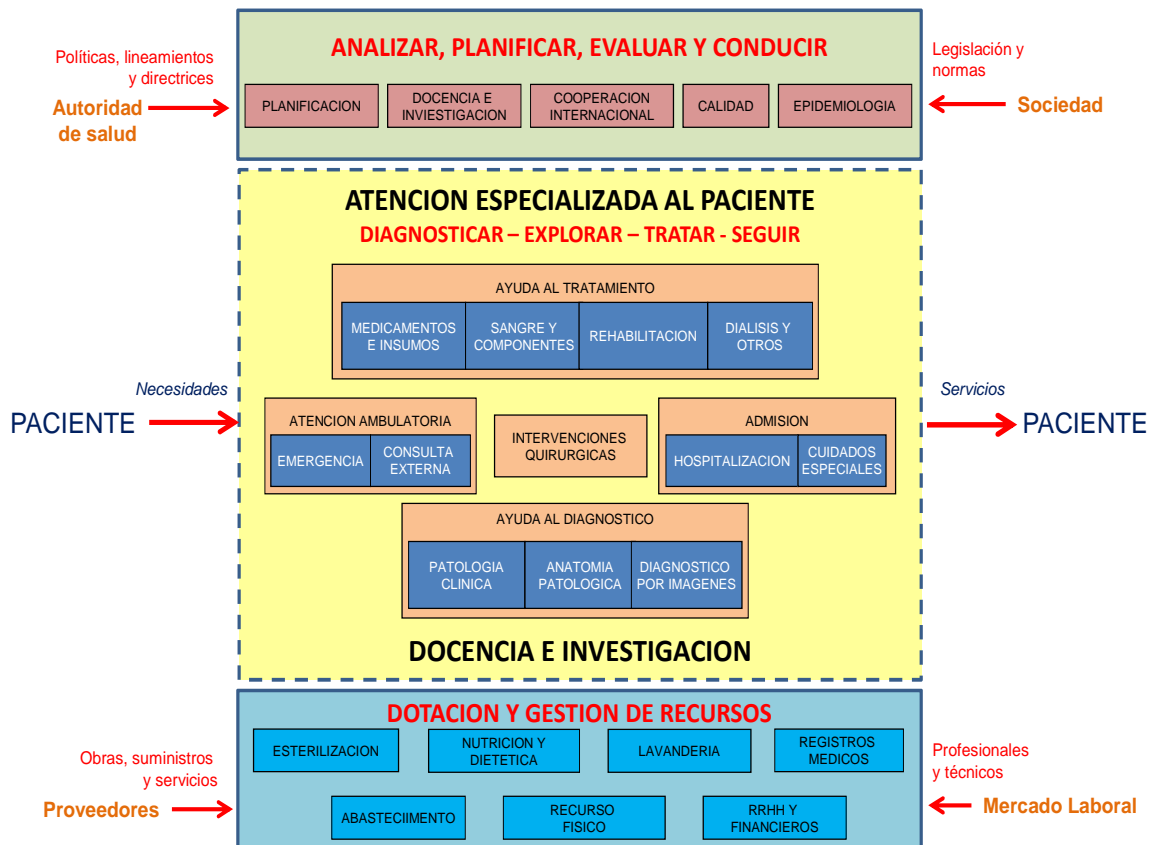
Políticas, lineamientos y directrices

Autoridad de salud

ANALIZAR, PLANIFICAR, EVALUAR Y CONDUCIR

PLANIFICACION

DOCENCIA E INVIESTIGACION

COOPERACION INTERNACIONAL

CALIDAD

EPIDEMIOLOGIA

Legislación y normas

Sociedad

ATENCION ESPECIALIZADA AL PACIENTE

DIAGNOSTICAR – EXPLORAR – TRATAR - SEGUIR

AYUDA AL TRATAMIENTO

MEDICAMENTOS E INSUMOS

SANGRE Y COMPONENTES

REHABILITACION

DIALISIS Y OTROS

Necesidades

PACIENTE

ATENCION AMBULATORIA

EMERGENCIA

CONSULTA EXTERNA

INTERVENCIONES QUIRURGICAS

ADMISION

HOSPITALIZACION

CUIDADOS ESPECIALES

Servicios

PACIENTE

AYUDA AL DIAGNOSTICO

PATOLOGIA CLINICA

ANATOMIA PATOLOGICA

DIAGNOSTICO POR IMAGENES

DOCENCIA E INVESTIGACION

DOTACION Y GESTION DE RECURSOS

Obras, suministros y servicios

Proveedores

ESTERILIZACION

NUTRICION Y DIETETICA

LAVANDERIA

REGISTROS MEDICOS

ABASTECIIMENTO

RECURSO FISICO

RRHH Y FINANCIEROS

Profesionales y técnicos

Mercado Laboral